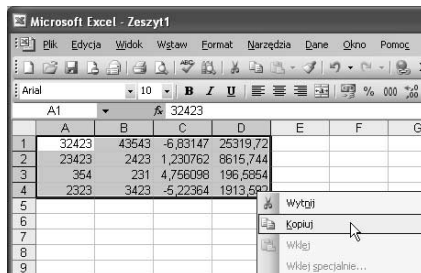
Microsoft Excel - Zeszyt1

Plik Edycja Widok Wstaw Format Narzędzia Dane Okno Pomoc

Arial 10 B I U % 000

A1 $f_x$ 32423

|   | A | B | C | D | E | F | G |
|---|---|---|---|---|---|---|---|
| 1 | 32423 | 43543 | -6,83147 | 25319,72 | | | |
| 2 | 23423 | 2423 | 1,230762 | 8615,744 | | | |
| 3 | 354 | 231 | 4,756098 | 196,5854 | | | |
| 4 | 2323 | 3423 | -5,22364 | 1913,593 | | | |
| 5 | | | | | | | |
| 6 | | | | | | | |
| 7 | | | | | | | |
| 8 | | | | | | | |
| 9 | | | | | | | |

Wytnij
Kopiuj
Wklej
Wklej specjalnie...